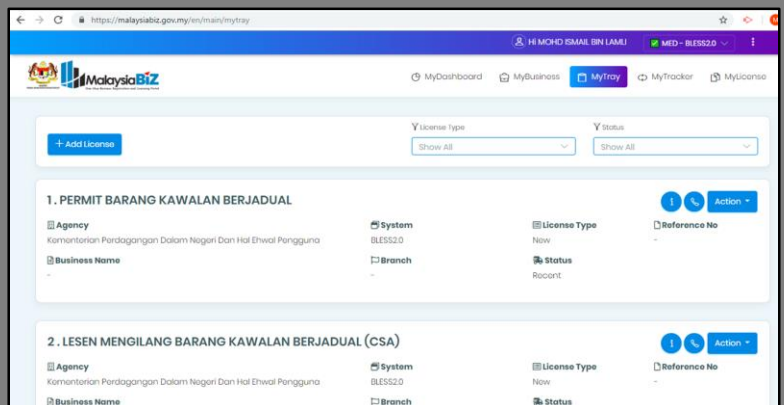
https://malaysiabiz.gov.my/en/main/mytray

Hi MOHD ISMAIL BIN LAMU
MED - BLESS2.0

MalaysiaBiZ

MyDashboard MyBusiness MyTray MyTracker MyLicense

+ Add License
License Type
Show All
Status
Show All

1. PERMIT BARANG KAWALAN BERJADUAL
Action
Agency
Kementerian Perdagangan Dalam Negeri Dan Hal Ehwal Pengguna
System
BLESS2.0
License Type
New
Reference No
-
Business Name
-
Branch
-
Status
Recent

2 . LESEN MENGILANG BARANG KAWALAN BERJADUAL (CSA)
Action
Agency
Kementerian Perdagangan Dalam Negeri Dan Hal Ehwal Pengguna
System
BLESS2.0
License Type
New
Reference No
-
Business Name
Branch
Status